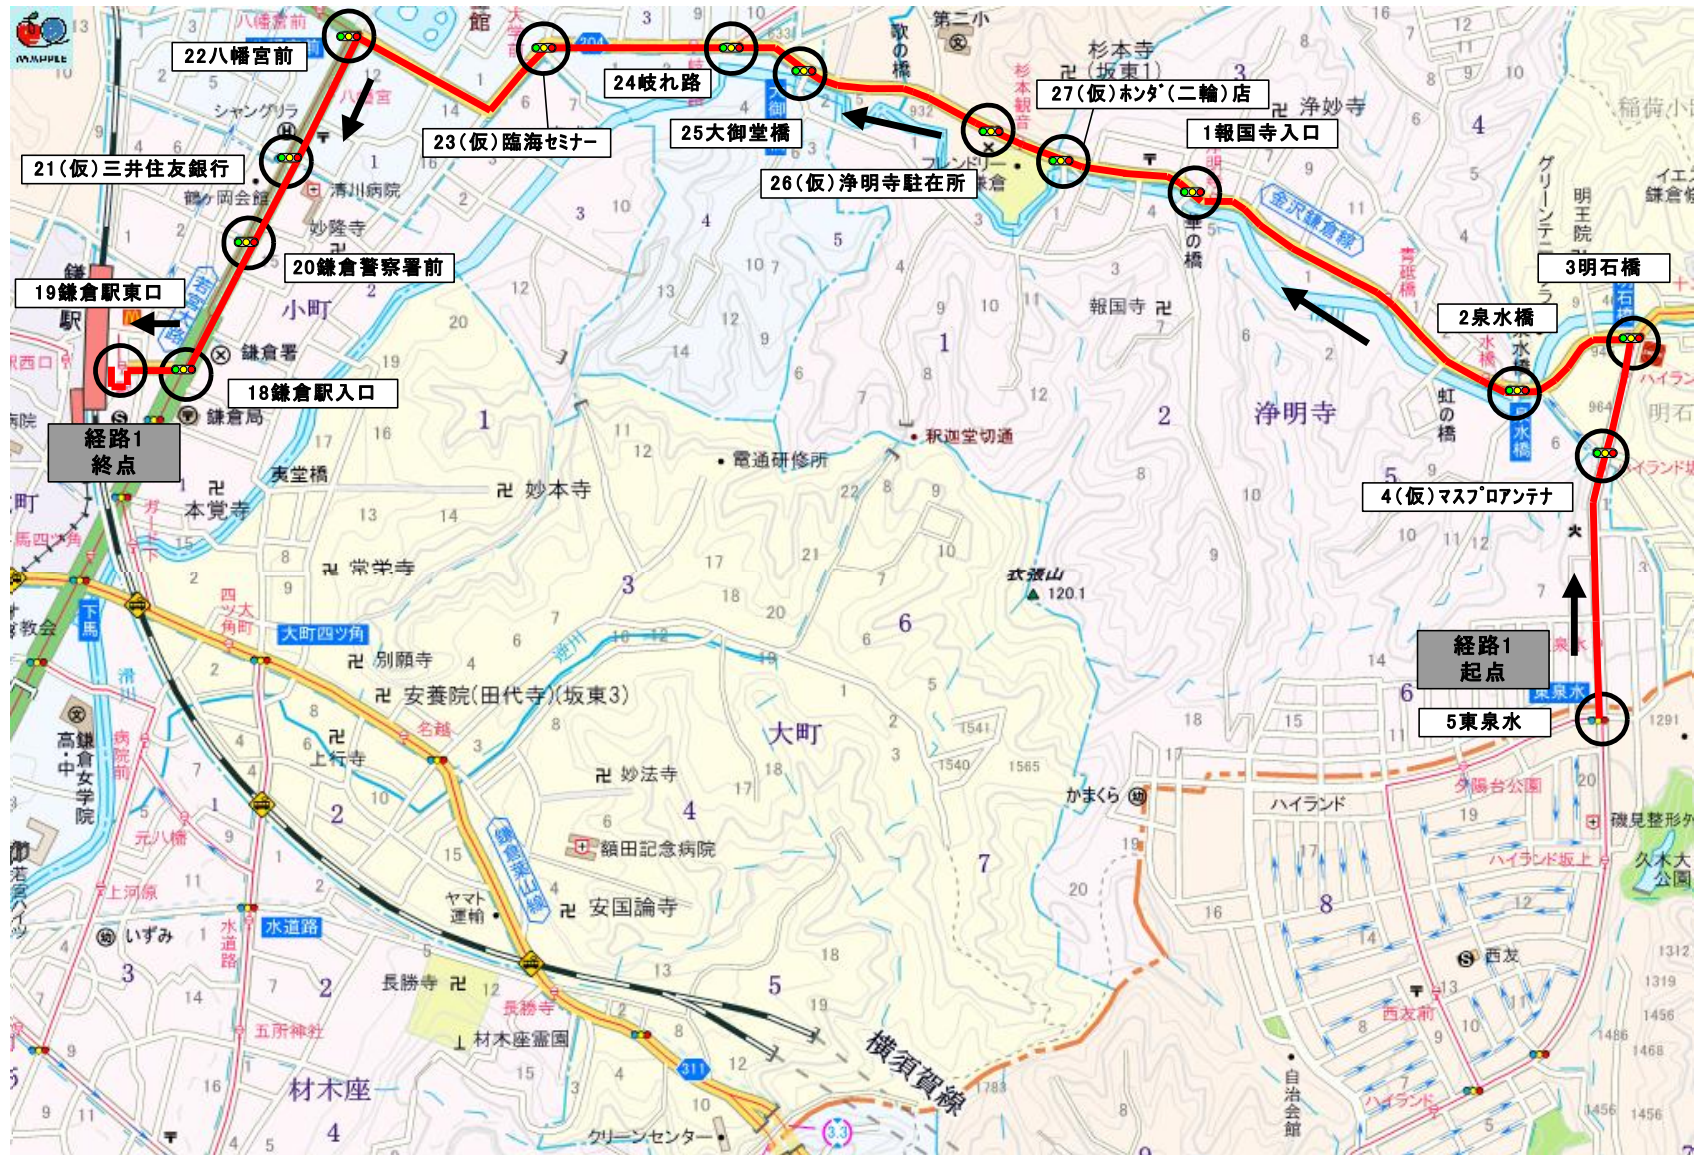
MAPPLE

22八幡宮前

23(仮)臨海セミナー

24岐れ路

25大御堂橋

26(仮)浄明寺駐在所

27(仮)ホンダ(二輪)店

1報国寺入口

21(仮)三井住友銀行

20鎌倉警察署前

19鎌倉駅東口

18鎌倉駅入口

経路1
終点

3明石橋

2泉水橋

4(仮)マスプロアンテナ

経路1
起点

5東泉水

八幡宮前
八幡宮
シャングリラ
清川病院
妙隆寺
小町
鎌倉署
鎌倉局
鎌倉駅
駅
鎌倉駅西口
夷堂橋
本覚寺
常栄寺
妙本寺
電通研修所
釈迦堂切通
衣張山
120.1
大町四ツ角
別願寺
安養院(田代寺)(坂東3)
上行寺
妙法寺
額田記念病院
安国論寺
大町
長勝寺
材木座霊園
材木座
五所神社
いずみ
水道路
高等学校
鎌倉女学院
元八幡
上河原
横須賀線
クリーンセンター
311
ヤマト運輸
報国寺
浄明寺
浄妙寺
杉本寺
(坂東1)
第二小
歌の橋
杉本観音
フレンドリー
鎌倉
金沢鎌倉線
明王院
稲荷小
虹の橋
泉水橋
明石橋
ハイランド
夕陽台公園
西友
西友前
磯見整形外科
久木大池公園
ハイランド坂上
かまくら
自治会館
東泉水
132